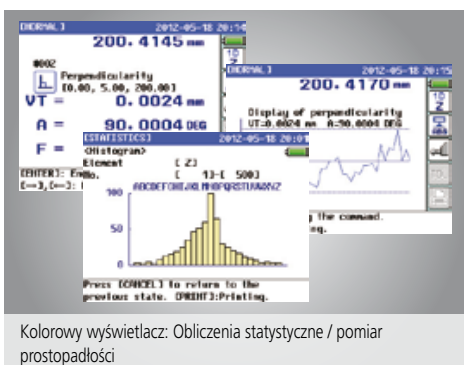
[NORMAL] 2012-05-18 20:14
200.4145 mm
#002
Perpendicularity
[0.00, 5.00, 200.00]
VT = 0.0024 mm
A = 90.0004 DEG
F =
[ENTER]: En
[↔],[↔]:

[NORMAL] 2012-05-18 20:15
200.4170 mm
Display of perpendicularity
VT=0.0024 mm A=90.0004 DEG
the command.
ing.

[STATISTICS] 2012-05-18 20:01
<Histogram>
Element [ Z]
No. [ 1]-[ 500]
ABCDEFGHIJKLMNOPQRSTUVWXYZ
100
50
0
Press [CANCEL] to return to the previous state. [PRINT]:Printing.

Kolorowy wyświetlacz: Obliczenia statystyczne / pomiar prostopadłości